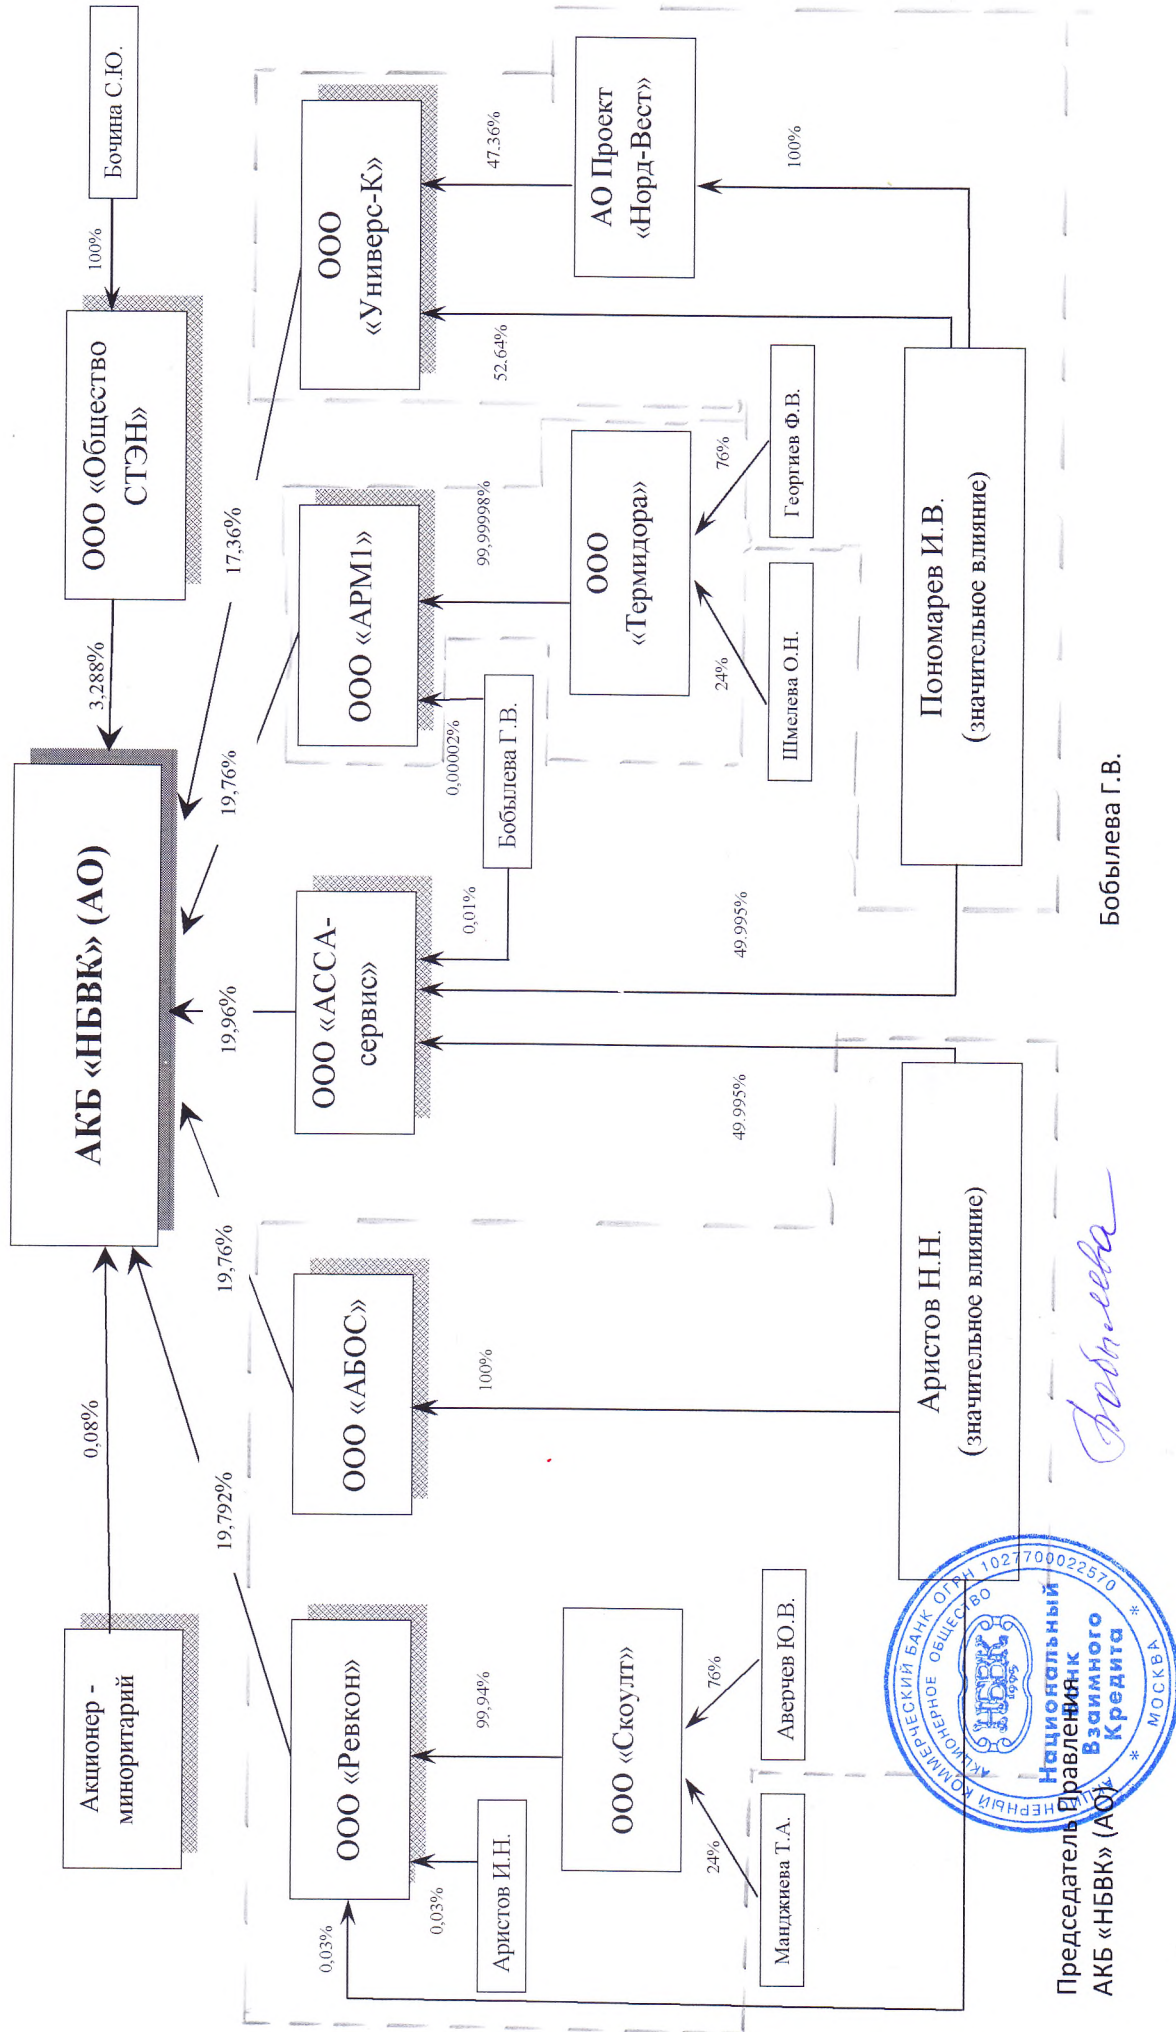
Бочина С.Ю.

100%

ООО «Общество СТЭН»

3,288%

АКБ «НБВК» (АО)

ООО «Универс-К»

47,36%

АО Проект «Норд-Вест»

100%

52,64%

17,36%

ООО «АРМ1»

99,99998%

ООО «Термидора»

76%

Георгиев Ф.В.

24%

Шмелева О.Н.

0,0002%

Бобылева Г.В.

Пономарев И.В. (значительное влияние)

19,76%

ООО «АССА-сервис»

0,01%

49,995%

19,96%

49,995%

Аристов Н.Н. (значительное влияние)

19,76%

ООО «АБОС»

100%

0,08%

19,792%

Акционер - миноритарий

ООО «Ревкон»

99,94%

ООО «Скоулт»

76%

Аверчев Ю.В.

24%

Манджиева Т.А.

0,03%

Аристов И.Н.

0,03%

Бобылева Г.В.

Председатель Правления АКБ «НБВК» (АО)

АКЦИОНЕРНОЕ ОБЩЕСТВО КОММЕРЧЕСКИЙ БАНК ОГРН 1027700022570 НБВК 1995 Национальный Банк Взаимного Кредита МОСКВА